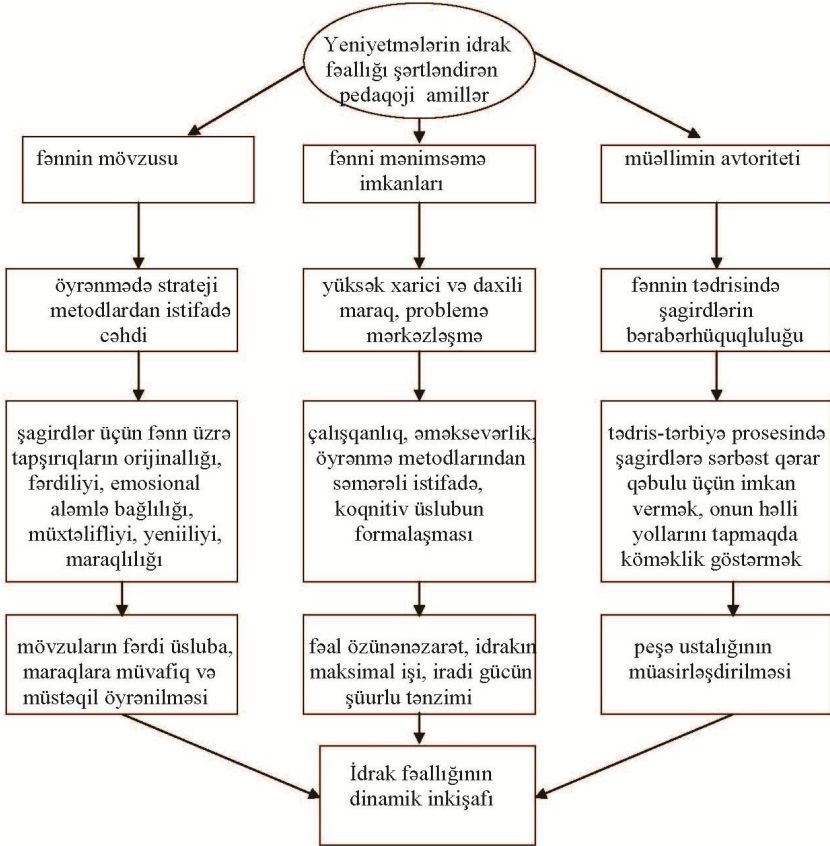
Yeniyetmələrin idrak fəallığı şərtləndirən pedaqoji amillər

fənnin mövzusu

fənni mənimsəmə imkanları

müəllimin avtoriteti

öyrənmədə strateji metodlardan istifadə cəhdi

yüksək xarici və daxili maraq, problemə mərkəzləşmə

fənnin tədrisində şagirdlərin bərabərhüquqluluğu

şagirdlər üçün fənn üzrə tapşırıqların orijinallığı, fərdiliyi, emosional aləmlə bağlılığı, müxtəlifliyi, yeniiliyi, maraqlılığı

çalışqanlıq, əməksevərlik, öyrənmə metodlarından səmərəli istifadə, koqnitiv üslubun formalaşması

tədris-tərbiyə prosesində şagirdlərə sərbəst qərar qəbulu üçün imkan vermək, onun həlli yollarını tapmaqda köməklik göstərmək

mövzuların fərdi üsluba, maraqlara müvafiq və müstəqil öyrənilməsi

fəal özünənəzarət, idrakın maksimal işi, iradi gücün şüurlu tənzimi

peşə ustalığının müasirləşdirilməsi

İdrak fəallığının dinamik inkişafı